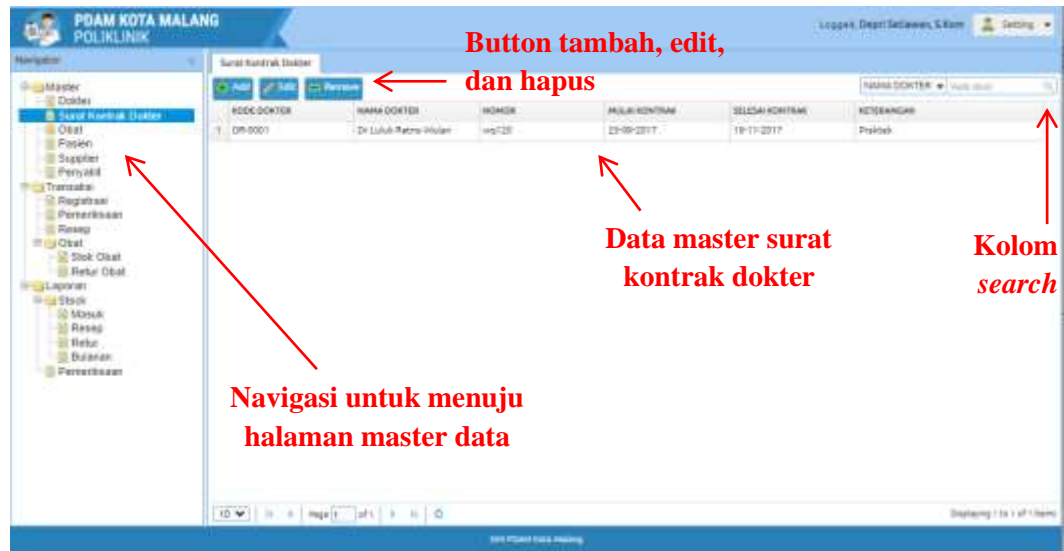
PDAM KOTA MALANG
POLIKLINIK

Logged, Depri Setiawan, S.Kom Setting

Navigation

Master
Dokter
Surat Kontrak Dokter
Obat
Pasien
Supplier
Penyakit
Transaksi
Registrasi
Pemeriksaan
Resep
Obat
Stok Obat
Retur Obat
Laporan
Stock
Masuk
Resep
Retur
Bulanan
Pemeriksaan

Surat Kontrak Dokter

Add Edit Remove

NAMA DOKTER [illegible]

| | KODE DOKTER | NAMA DOKTER | NOMOR | MULAI KONTRAK | SELESAI KONTRAK | KETERANGAN |
|---|---|---|---|---|---|---|
| 1 | DR-0001 | Dr Luluk Ratna Wulan | wq120 | 23-09-2017 | 19-11-2017 | Praktek |

10 Page 1 of 1

Displaying 1 to 1 of 1 items

SIM PDAM Kota Malang

Button tambah, edit, dan hapus

Data master surat kontrak dokter

Kolom *search*

Navigasi untuk menuju halaman master data